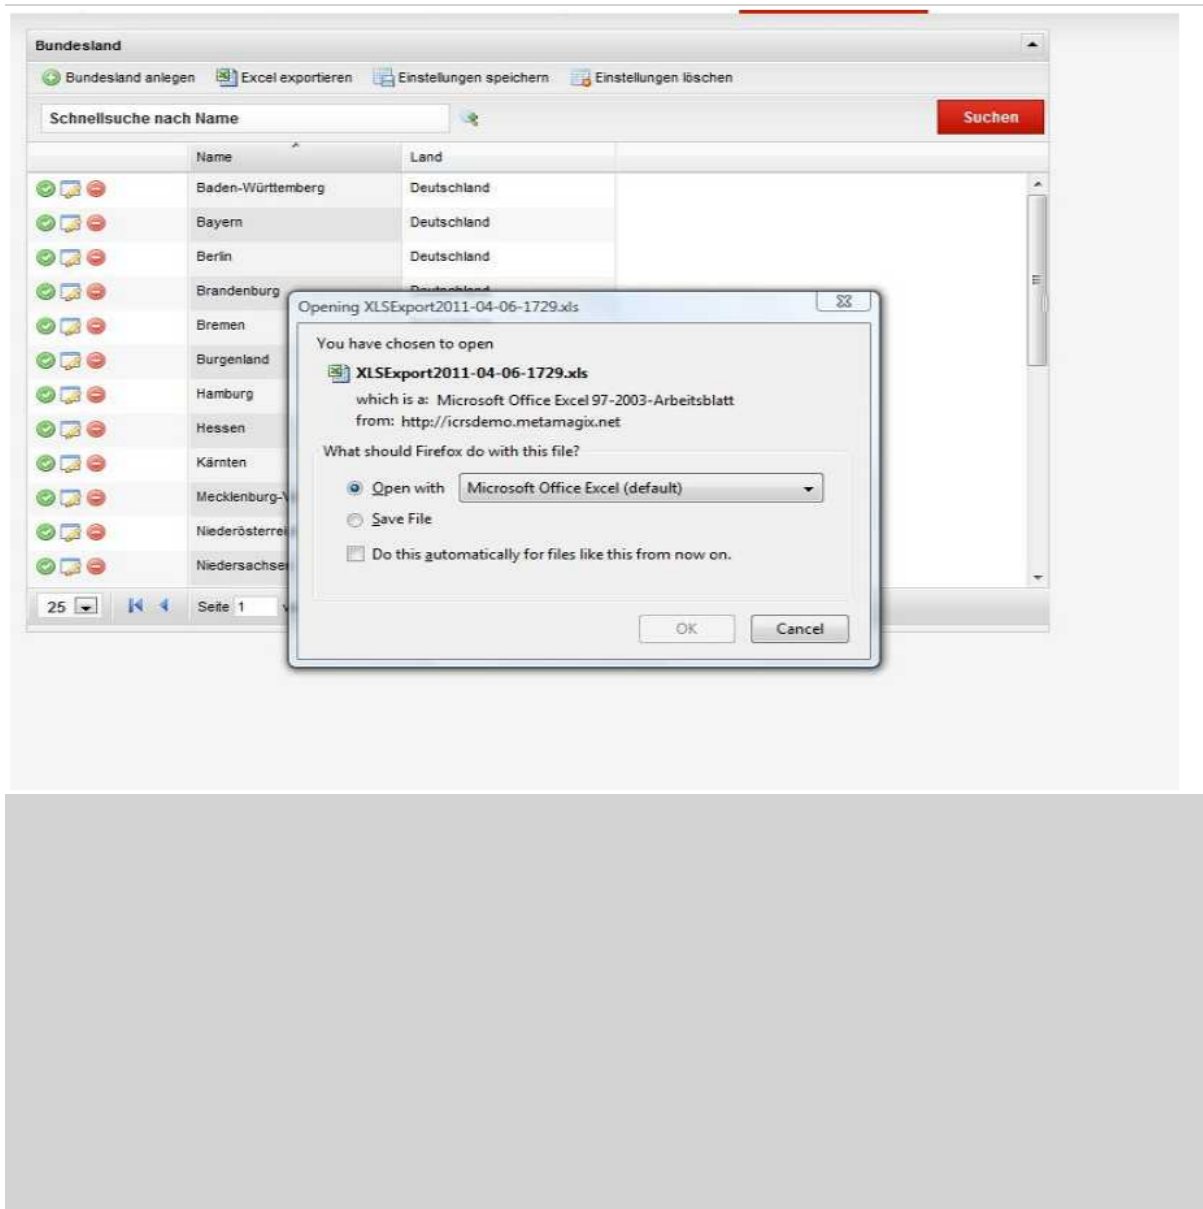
Bundesland

Bundesland anlegen   Excel exportieren   Einstellungen speichern   Einstellungen löschen

Schnellsuche nach Name

Suchen

| Name | Land |
|---|---|
| Baden-Württemberg | Deutschland |
| Bayern | Deutschland |
| Berlin | Deutschland |
| Brandenburg | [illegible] |
| Bremen | |
| Burgenland | |
| Hamburg | |
| Hessen | |
| Kärnten | |
| Mecklenburg-V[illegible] | |
| Niederösterre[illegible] | |
| Niedersachse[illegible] | |

25   Seite 1

Opening XLSExport2011-04-06-1729.xls

You have chosen to open

XLSExport2011-04-06-1729.xls

which is a: Microsoft Office Excel 97-2003-Arbeitsblatt

from: http://icrsdemo.metamagix.net

What should Firefox do with this file?

Open with   Microsoft Office Excel (default)

Save File

Do this automatically for files like this from now on.

OK   Cancel